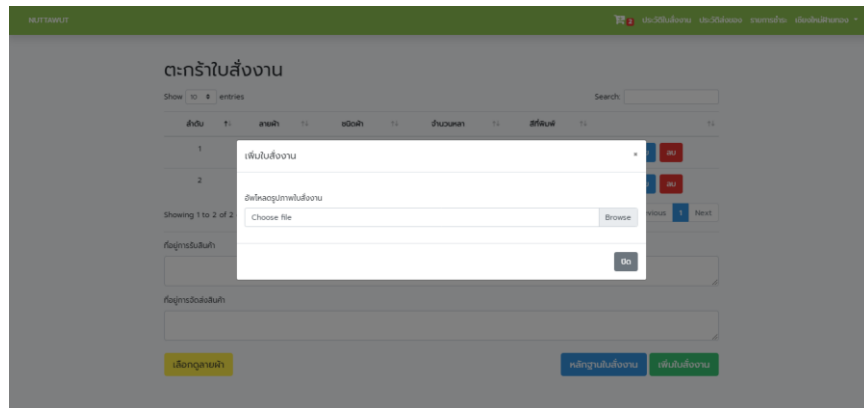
NUTTAWUT

2 ประวัติใบสั่งงาน ประวัติส่งของ ตะกร้าสินค้า เบียร์สนใจสินค้า

ตะกร้าใบสั่งงาน

Show 10 entries

Search:

| ลำดับ | ลายผ้า | ชนิดผ้า | จำนวนหลา | สีที่พิมพ์ | |
|---|---|---|---|---|---|
| 1 | | | | | ลบ |
| 2 | | | | | ลบ |

Showing 1 to 2 of 2

Previous 1 Next

ที่อยู่การรับสินค้า

ที่อยู่การจัดส่งสินค้า

เลือกดูลายผ้า

หลักฐานใบสั่งงาน เพิ่มใบสั่งงาน

เพิ่มใบสั่งงาน

×

อัพโหลดรูปภาพใบสั่งงาน

Choose file

Browse

ปิด